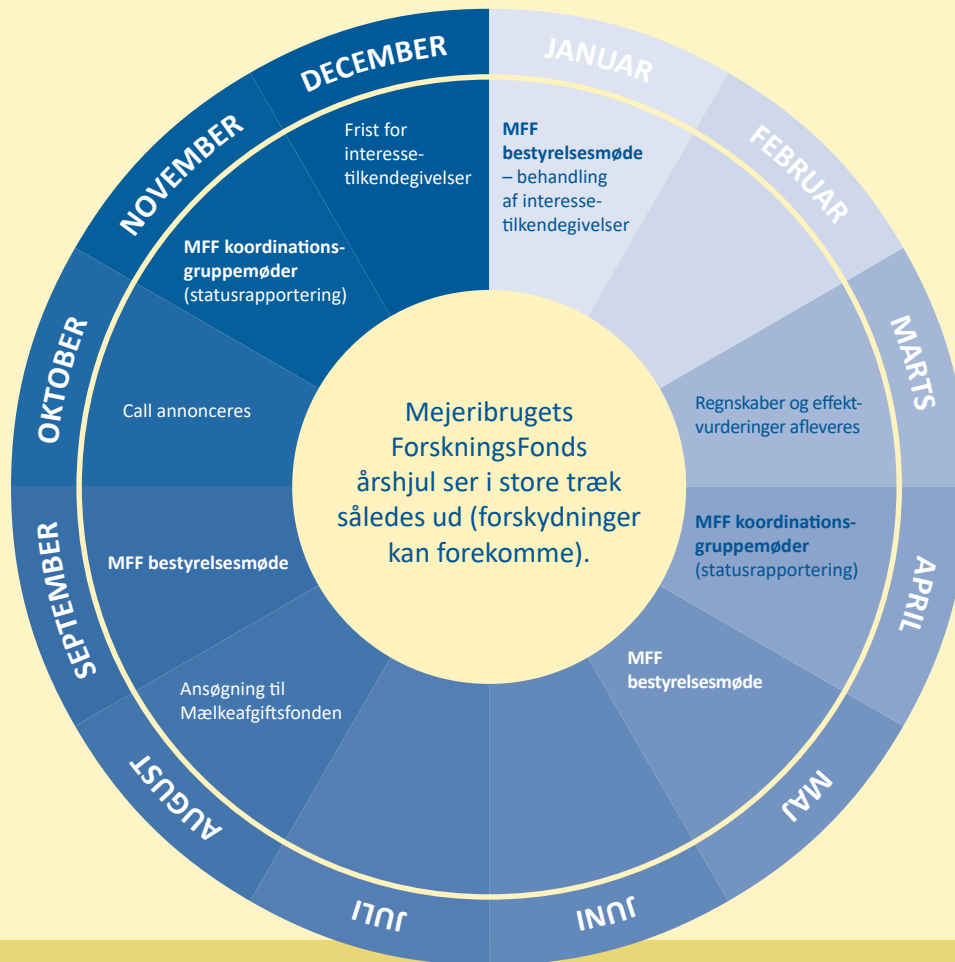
Mejeribrugets ForskningsFonds årshjul ser i store træk således ud (forskydninger kan forekomme).

JANUAR

MFF bestyrelsesmøde – behandling af interessetilkendegivelser

FEBRUAR

MARTS

Regnskaber og effektvurderinger afleveres

APRIL

MFF koordinationsgruppemøder (statusrapportering)

MAJ

MFF bestyrelsesmøde

JUNI

JULI

AUGUST

Ansøgning til Mælkeafgiftsfonden

SEPTEMBER

MFF bestyrelsesmøde

OKTOBER

Call annonceres

NOVEMBER

MFF koordinationsgruppemøder (statusrapportering)

DECEMBER

Frist for interessetilkendegivelser